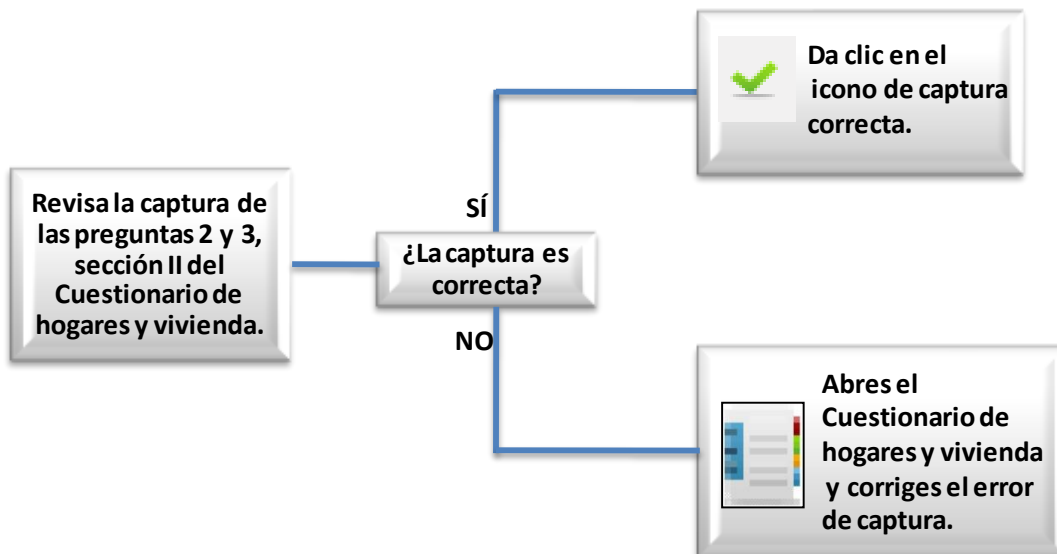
Revisa la captura de las preguntas 2 y 3, sección II del Cuestionario de hogares y vivienda.

¿La captura es correcta?

SÍ

Da clic en el icono de captura correcta.

NO

Abres el Cuestionario de hogares y vivienda y corriges el error de captura.